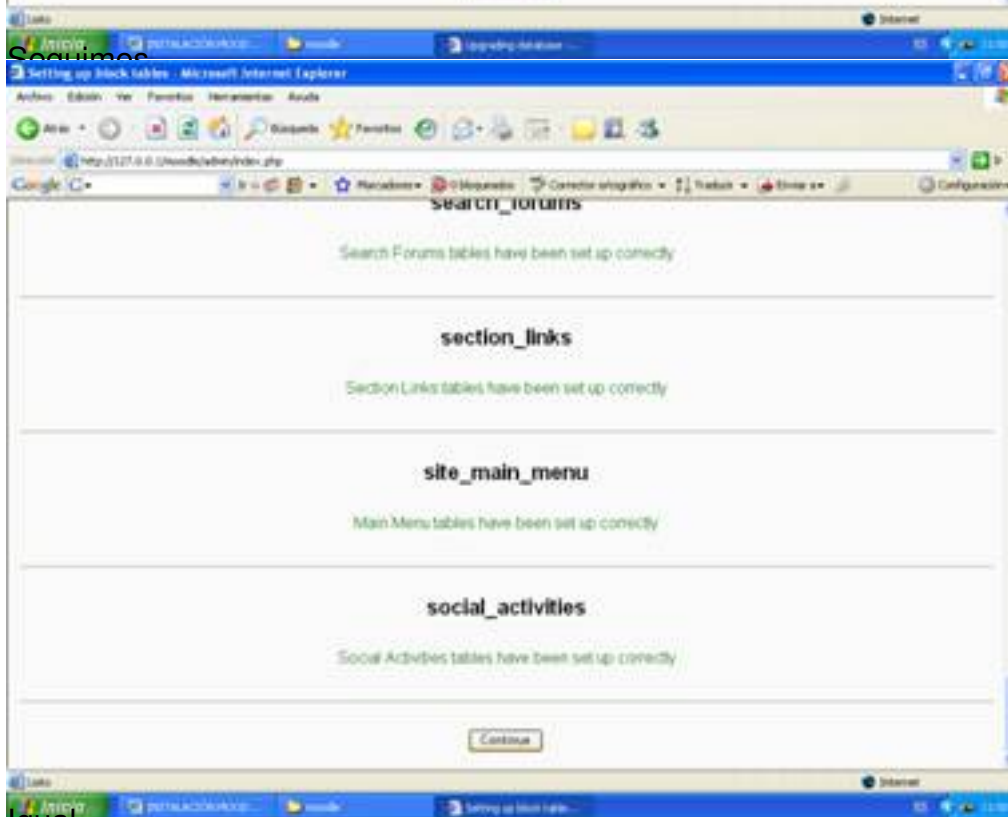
Listo
Internet
Inicio INSTALACIÓN MOOD... moodle Upgrading database ...

Seguimos

Setting up block tables - Microsoft Internet Explorer
Archivo Edición Ver Favoritos Herramientas Ayuda
Atrás Búsqueda Favoritos
http://127.0.0.1/moodle/admin/index.php
Google G- Ir Marcadores 0 bloqueados Corrector ortográfico Traducir Enviar a Configuración

search_forums

Search Forums tables have been set up correctly

section_links

Section Links tables have been set up correctly

site_main_menu

Main Menu tables have been set up correctly

social_activities

Social Activities tables have been set up correctly

Continue

Listo
Internet
Inicio INSTALACIÓN MOOD... moodle Setting up block table...

Igual